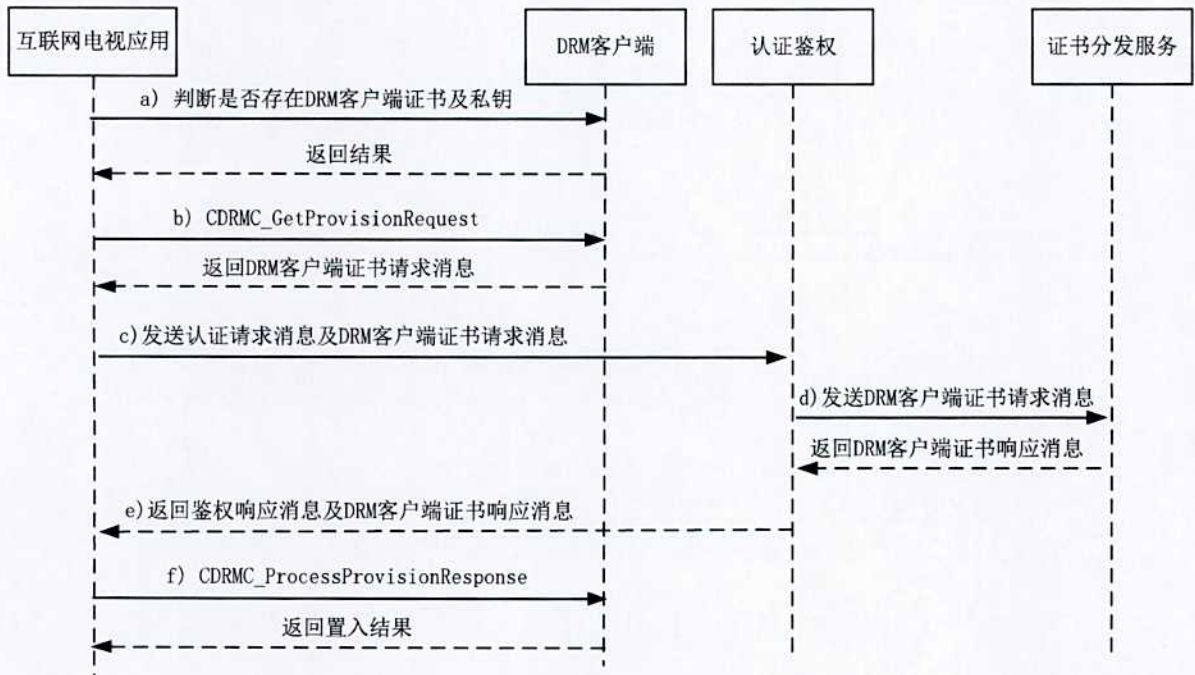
互联网电视应用

DRM客户端

认证鉴权

证书分发服务

a) 判断是否存在DRM客户端证书及私钥

返回结果

b) CDRMC_GetProvisionRequest

返回DRM客户端证书请求消息

c)发送认证请求消息及DRM客户端证书请求消息

d)发送DRM客户端证书请求消息

返回DRM客户端证书响应消息

e)返回鉴权响应消息及DRM客户端证书响应消息

f) CDRMC_ProcessProvisionResponse

返回置入结果